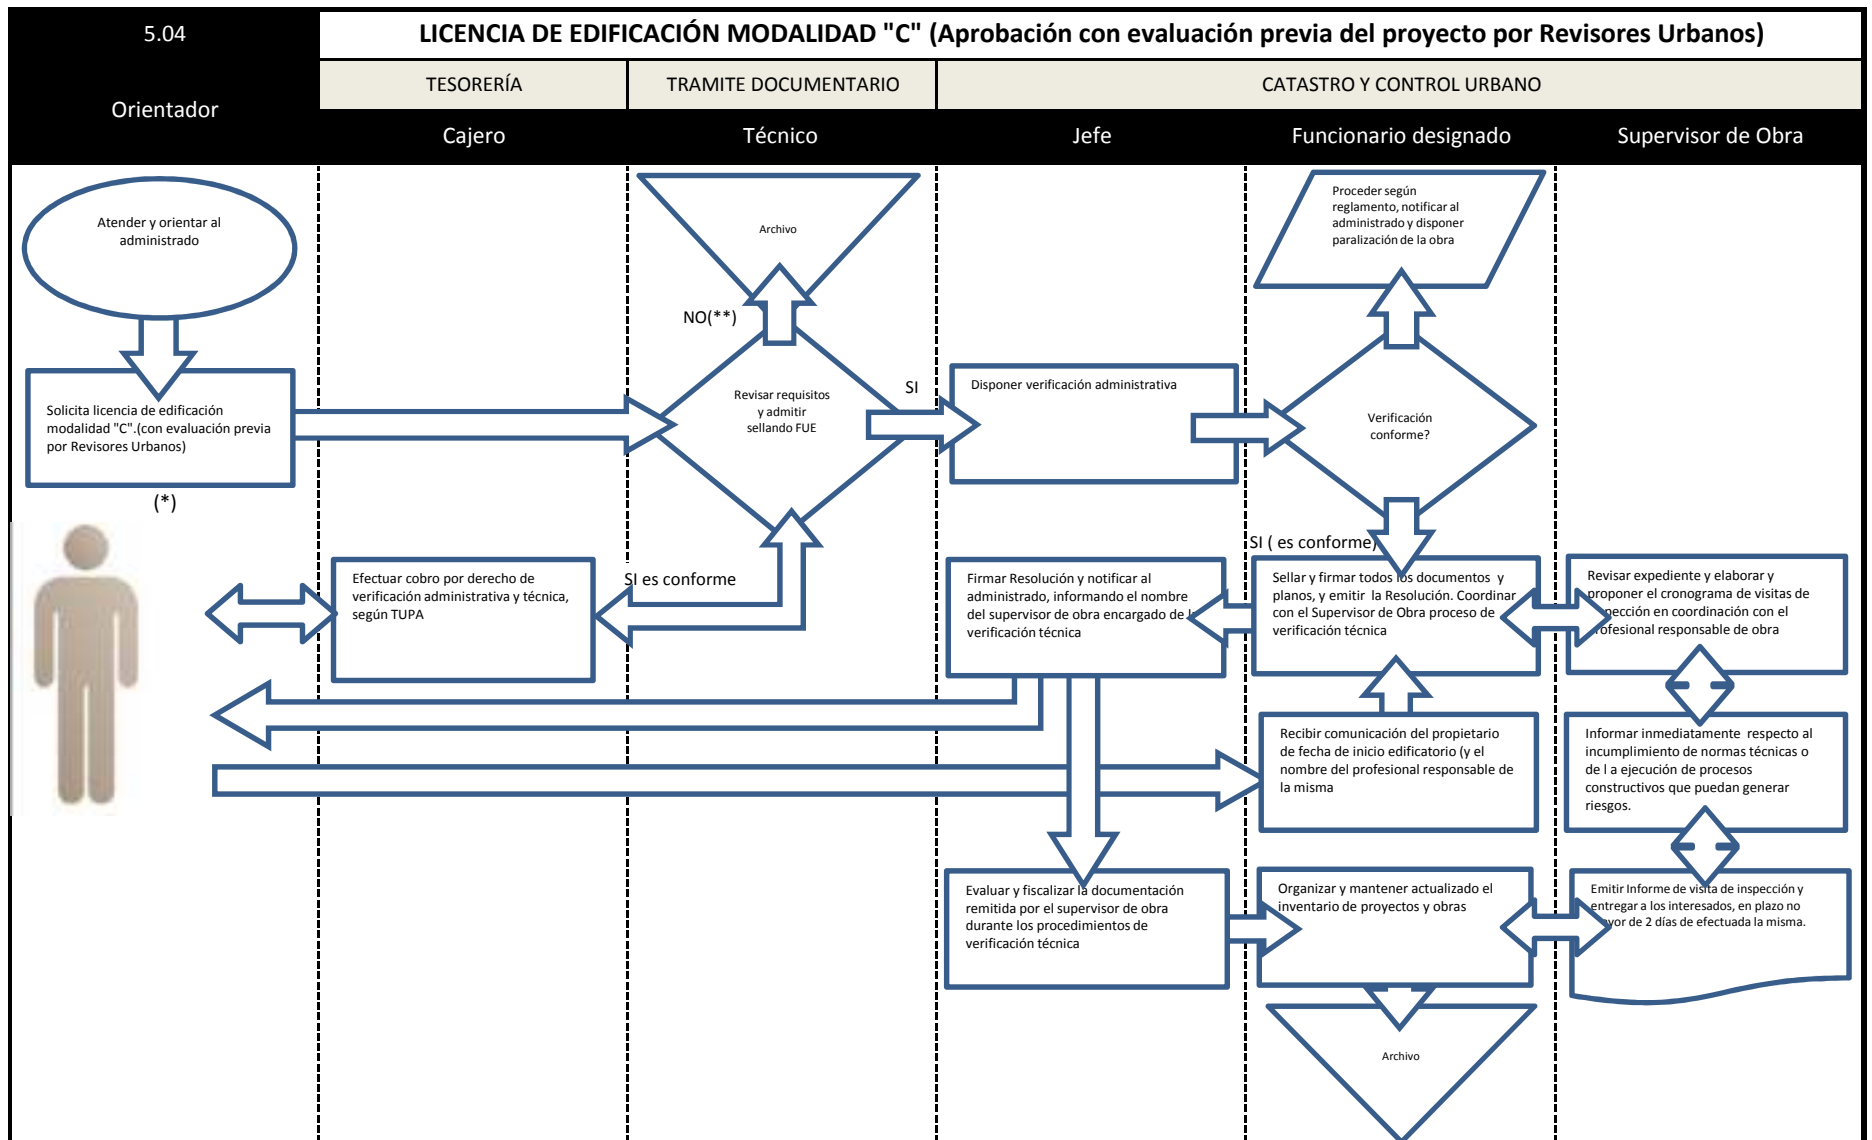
5.04

LICENCIA DE EDIFICACIÓN MODALIDAD "C" (Aprobación con evaluación previa del proyecto por Revisores Urbanos)

Orientador

TESORERÍA

TRAMITE DOCUMENTARIO

CATASTRO Y CONTROL URBANO

Cajero

Técnico

Jefe

Funcionario designado

Supervisor de Obra

Atender y orientar al administrado

Archivo

Proceder según reglamento, notificar al administrado y disponer paralización de la obra

NO(**)

Solicita licencia de edificación modalidad "C".(con evaluación previa por Revisores Urbanos)

Revisar requisitos y admitir sellando FUE

SI

Disponer verificación administrativa

Verificación conforme?

(*)

SI ( es conforme)

Efectuar cobro por derecho de verificación administrativa y técnica, según TUPA

SI es conforme

Firmar Resolución y notificar al administrado, informando el nombre del supervisor de obra encargado de la verificación técnica

Sellar y firmar todos los documentos y planos, y emitir la Resolución. Coordinar con el Supervisor de Obra proceso de verificación técnica

Revisar expediente y elaborar y proponer el cronograma de visitas de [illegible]pección en coordinación con el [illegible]rofesional responsable de obra

Recibir comunicación del propietario de fecha de inicio edificatorio (y el nombre del profesional responsable de la misma

Informar inmediatamente respecto al incumplimiento de normas técnicas o de l a ejecución de procesos constructivos que puedan generar riesgos.

Evaluar y fiscalizar la documentación remitida por el supervisor de obra durante los procedimientos de verificación técnica

Organizar y mantener actualizado el inventario de proyectos y obras

Emitir Informe de visita de inspección y entregar a los interesados, en plazo no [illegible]yor de 2 días de efectuada la misma.

Archivo